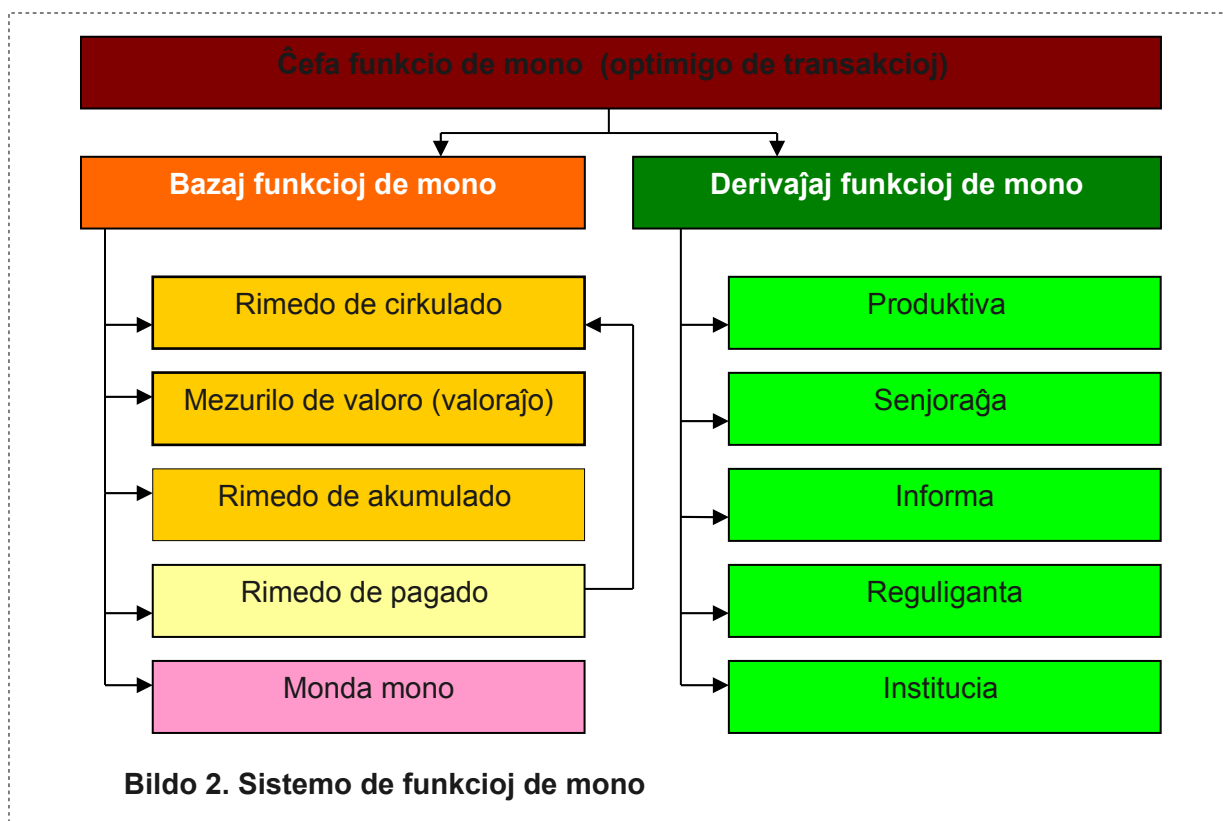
Ĉefa funkcio de mono (optimigo de transakcioj)

Bazaj funkcioj de mono

Derivaĵaj funkcioj de mono

Rimedo de cirkulado

Mezurilo de valoro (valoraĵo)

Rimedo de akumulado

Rimedo de pagado

Monda mono

Produktiva

Senjoraĝa

Informa

Reguliganta

Institucia

Bildo 2. Sistemo de funkcioj de mono